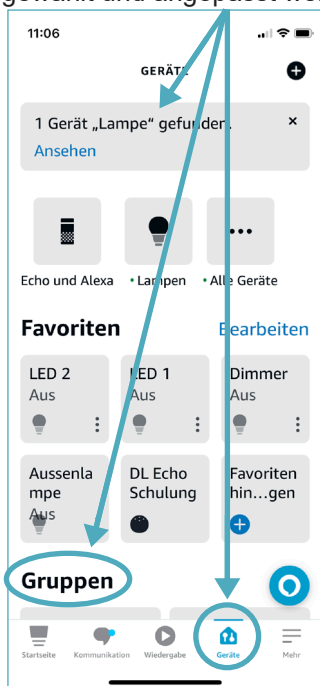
gewählt und angepasst wer

11:06

GERÄTE

1 Gerät „Lampe" gefunden

Ansehen

Echo und Alexa

Lampen

Alle Geräte

Favoriten

Bearbeiten

LED 2
Aus

LED 1
Aus

Dimmer
Aus

Aussenlampe
Aus

DL Echo Schulung

Favoriten hin…gen

Gruppen

Startseite

Kommunikation

Wiedergabe

Geräte

Mehr